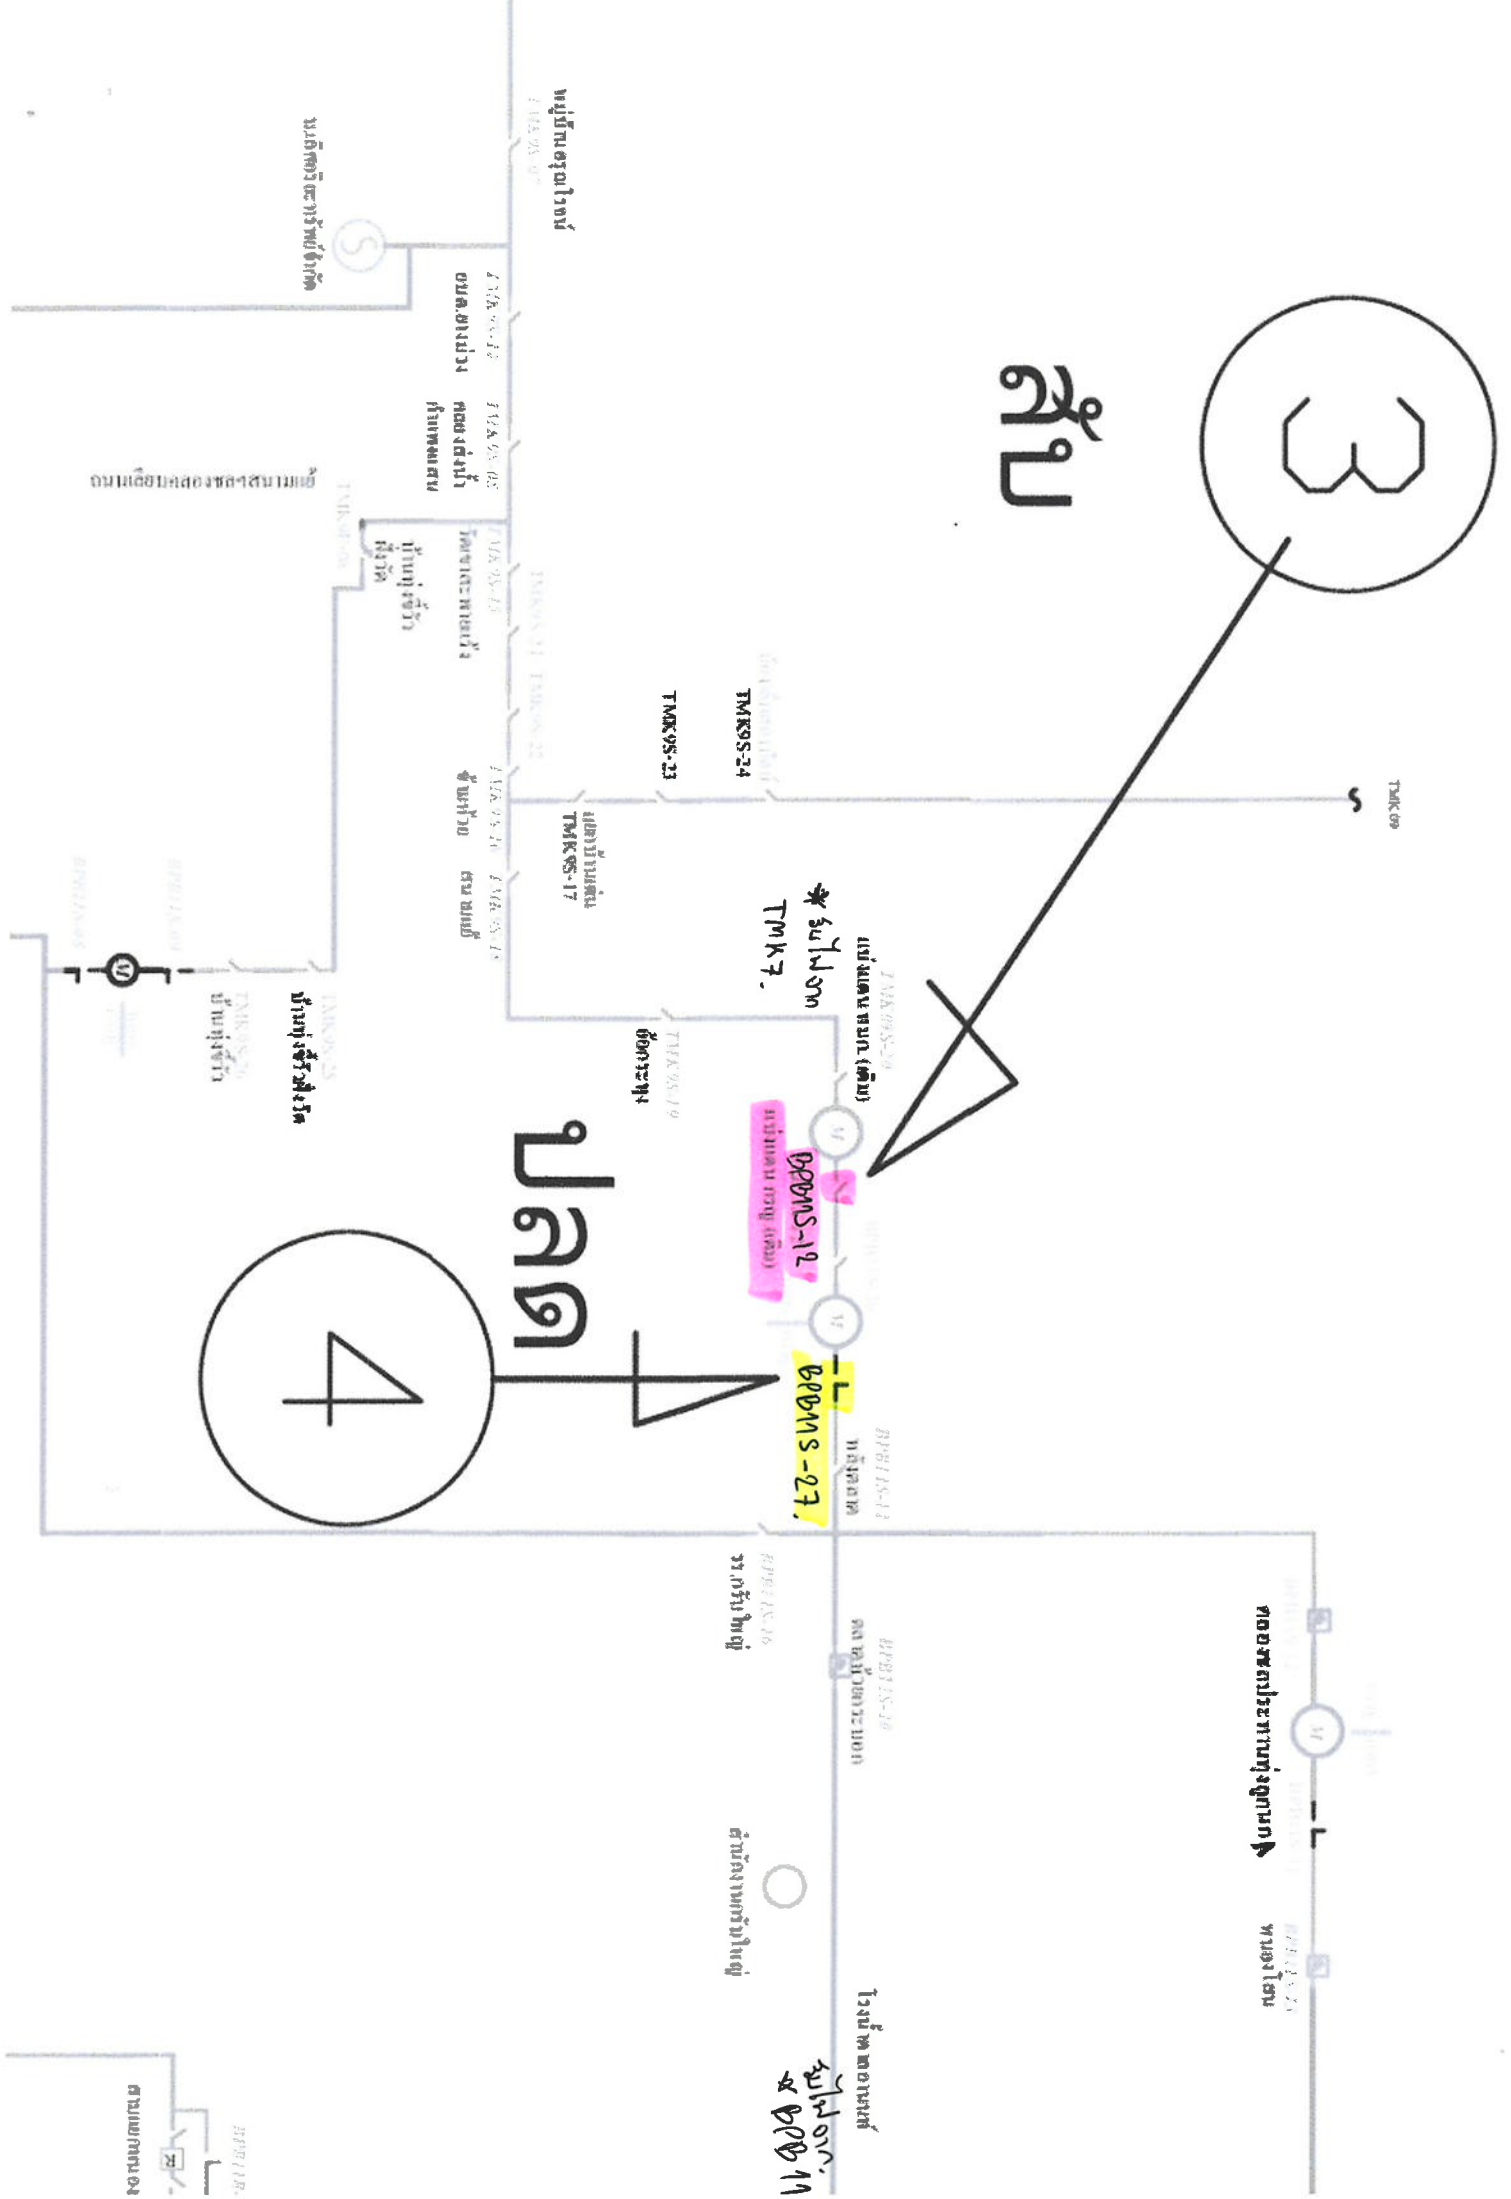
3

สับ

4

ปลด

หมู่บ้านตรอกใหม่

หมู่บ้านกลางทุ่ง

อบต.สามง่าม

คลองส่งน้ำ

ถนนเลียบคลองชลประทาน

บ้านทุ่งเจ้า

TMK9S-24

TMK9S-23

TMK9S-17

TMK09

สามง่าม

แยกบ้านส่ง

ชุมชน

*รับไฟจาก TMK7.

แม่แดน แยก (เดิม)

ป้อมยาม

BPB01S-12

BPB01S-27

แม่แดนฯ แยก (เดิม)

หลังตลาด

บ้านทุ่งเจ้า

หน้าวัด

บ้านกลาง

รร.บ้านใหญ่

ศาลเจ้า

สำนักงานบ้านใหญ่

โรงน้ำแข็ง

คลองชลประทาน

หมู่บ้าน

*รับไฟจาก BPB11

สถานีตำรวจ